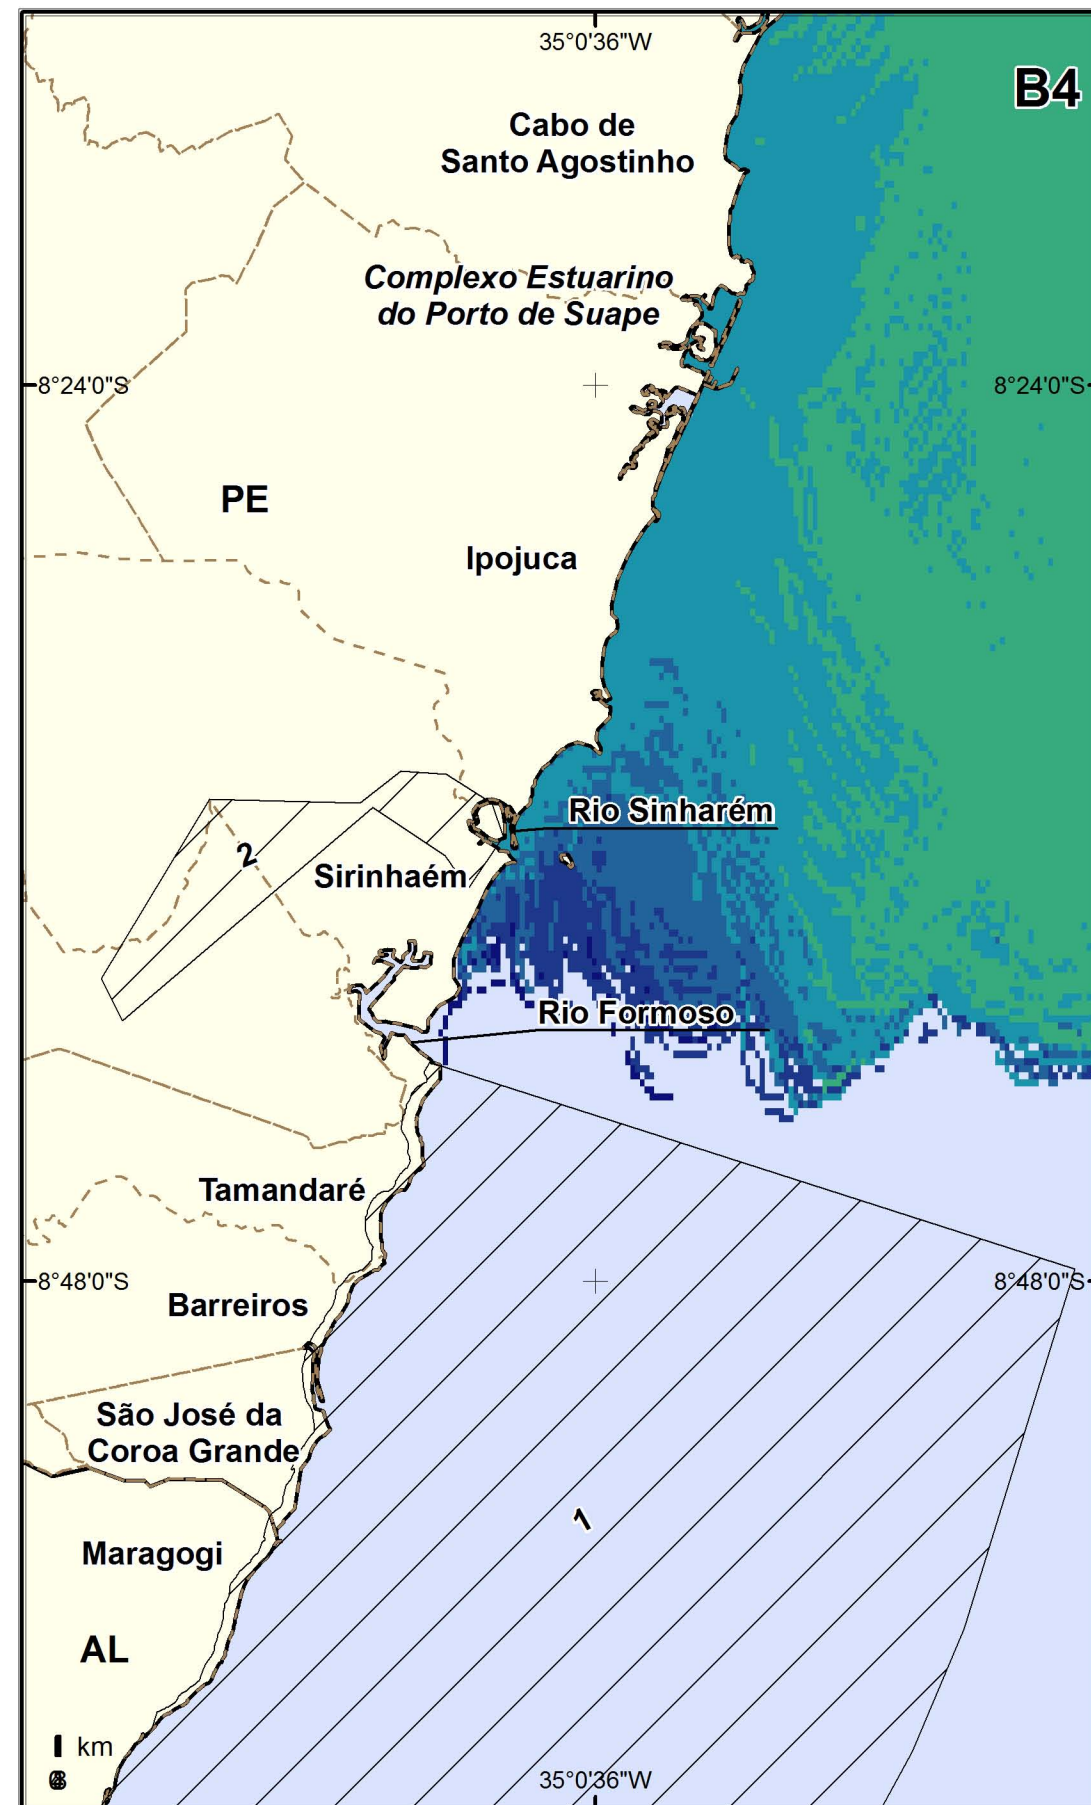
35°0'36"W

B4

Cabo de Santo Agostinho

Complexo Estuarino do Porto de Suape

8°24'0"S

8°24'0"S

PE

Ipojuca

Rio Sinharém

2

Sirinhaém

Rio Formoso

Tamandaré

8°48'0"S

8°48'0"S

Barreiros

São José da Coroa Grande

1

Maragogi

AL

km

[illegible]

35°0'36"W